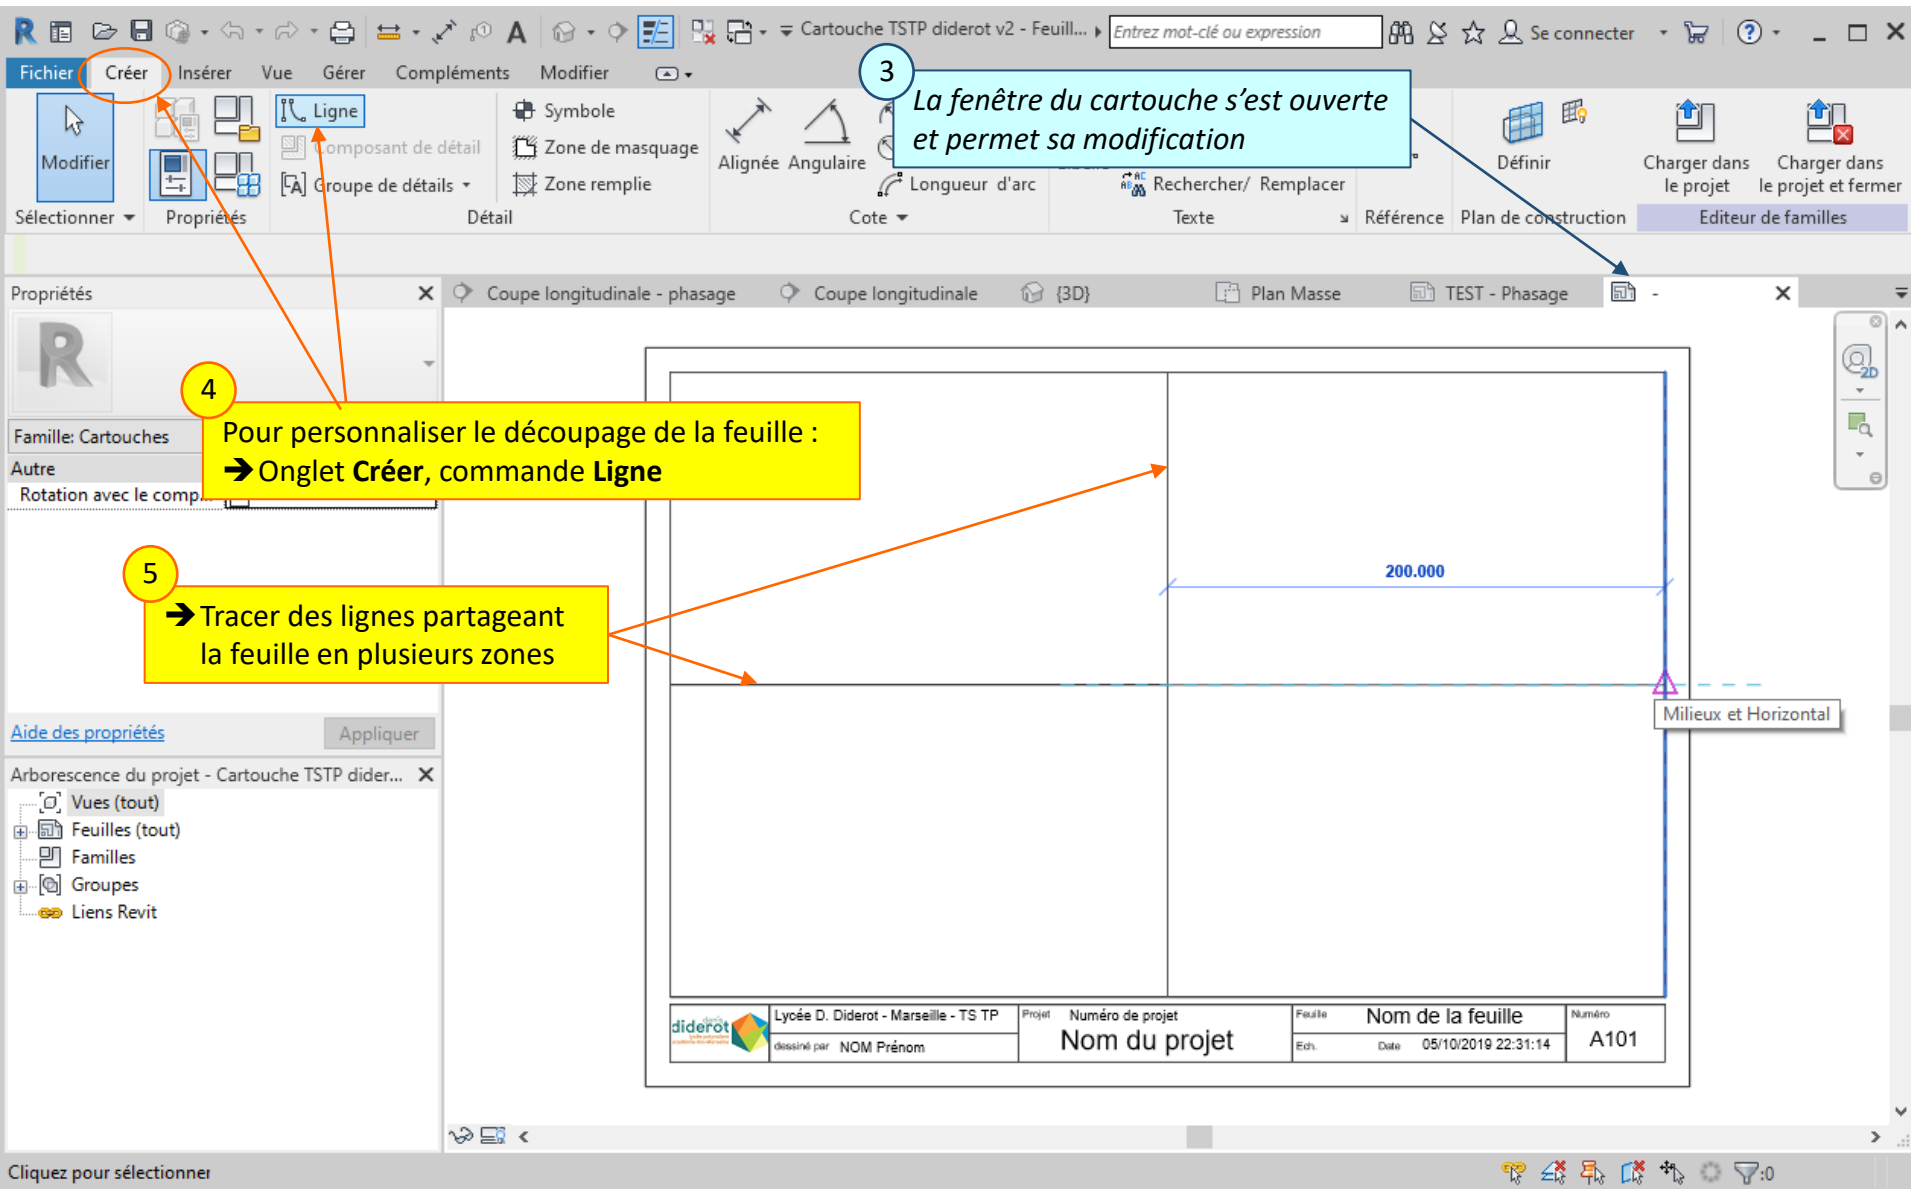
Cartouche TSTP diderot v2 - Feuill... Entrez mot-clé ou expression Se connecter

Fichier Créer Insérer Vue Gérer Compléments Modifier

Modifier
Sélectionner
Propriétés
Ligne
Composant de détail
Groupe de détails
Symbole
Zone de masquage
Zone remplie
Détail
Alignée Angulaire
Longueur d'arc
Cote
Rechercher/ Remplacer
Texte
Référence
Définir
Plan de construction
Charger dans le projet
Charger dans le projet et fermer
Editeur de familles

3
La fenêtre du cartouche s'est ouverte et permet sa modification

Propriétés
Famille: Cartouches
Autre
Rotation avec le comp...
Aide des propriétés
Appliquer

4
Pour personnaliser le découpage de la feuille :
➔ Onglet Créer, commande Ligne

5
➔ Tracer des lignes partageant la feuille en plusieurs zones

Coupe longitudinale - phasage Coupe longitudinale {3D} Plan Masse TEST - Phasage -

200.000
Milieux et Horizontal

Arborescence du projet - Cartouche TSTP dider...
Vues (tout)
Feuilles (tout)
Familles
Groupes
Liens Revit

diderot
Lycée D. Diderot - Marseille - TS TP
dessiné par NOM Prénom
Projet Numéro de projet
Nom du projet
Feuille Nom de la feuille
Ech. Date 05/10/2019 22:31:14
Numéro A101

Cliquez pour sélectionner
:0